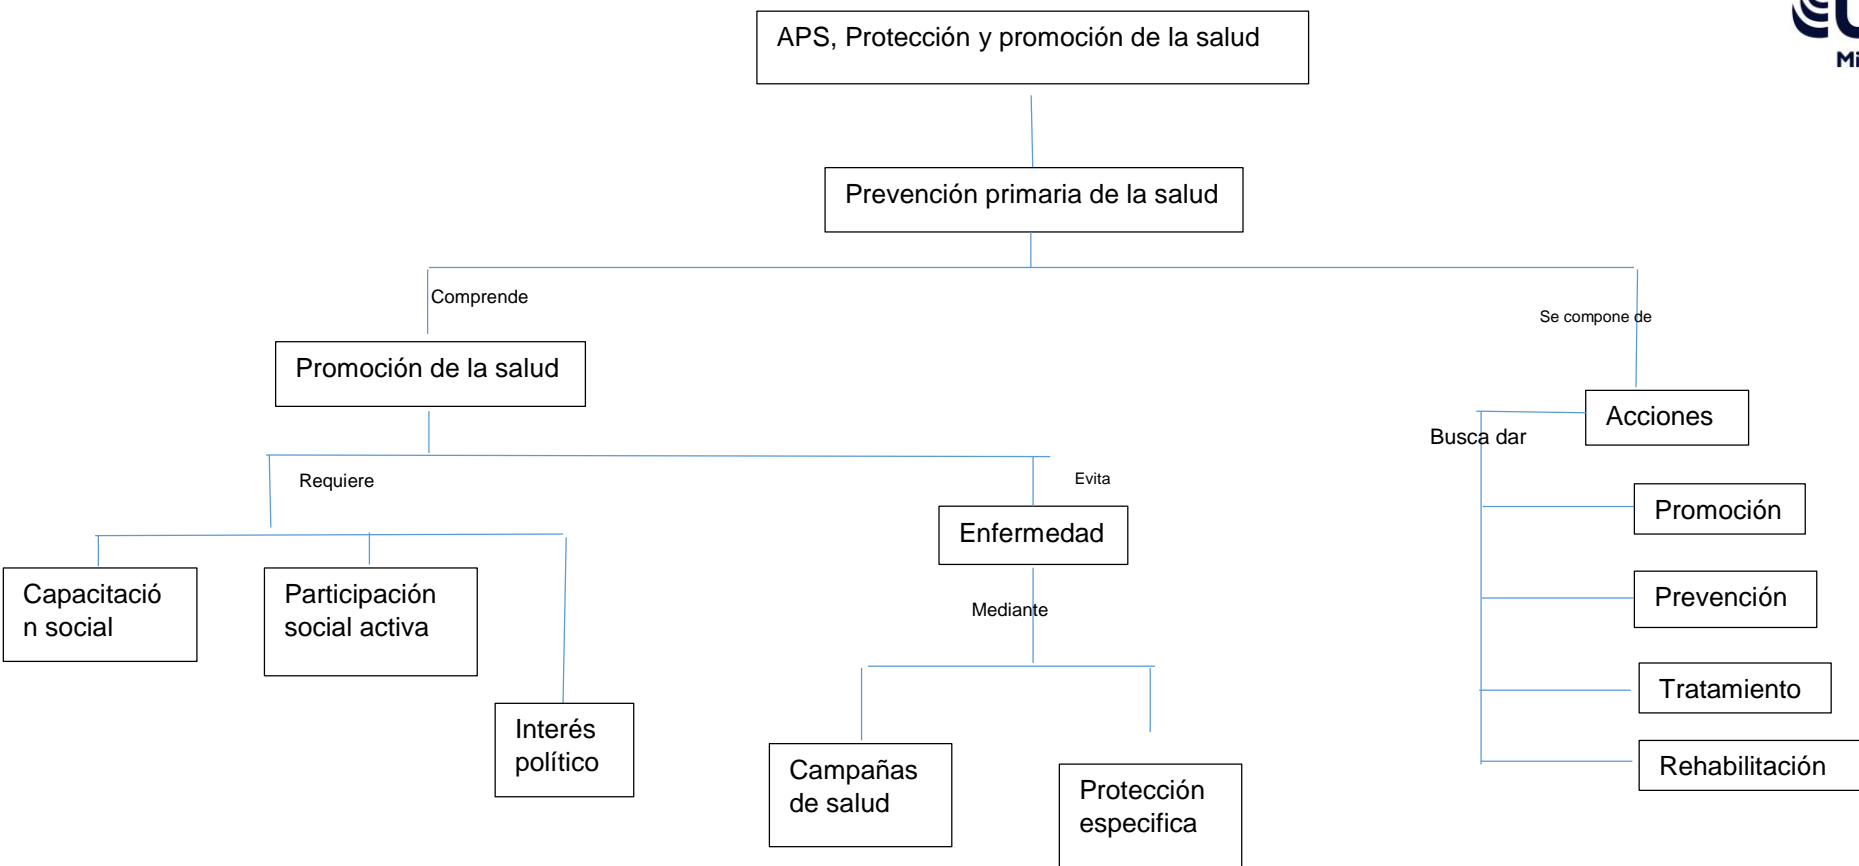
APS, Protección y promoción de la salud

Prevención primaria de la salud

Comprende

Se compone de

Promoción de la salud

Acciones

Busca dar

Requiere

Evita

Enfermedad

Promoción

Capacitación social

Participación social activa

Mediante

Prevención

Tratamiento

Interés político

Campañas de salud

Protección especifica

Rehabilitación

Mi